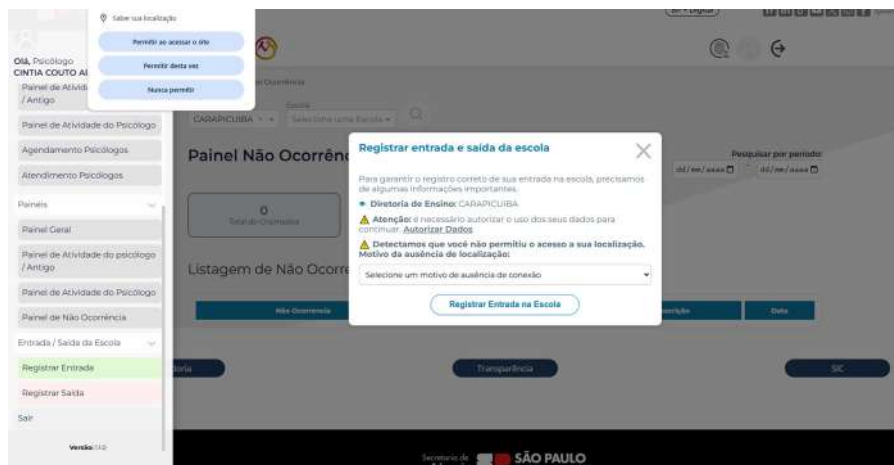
Saber sua localização

Permitir ao acessar o site

Permitir desta vez

Nunca permitir

Olá, Psicólogo
CINTIA COUTO A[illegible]

Painel de Ativid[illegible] / Antigo

Painel de Atividade do Psicólogo

Agendamento Psicólogos

Atendimento Psicólogos

Painéis

Painel Geral

Painel de Atividade do psicólogo / Antigo

Painel de Atividade do Psicólogo

Painel de Não Ocorrência

Entrada / Saída da Escola

Registrar Entrada

Registrar Saída

Sair

Versão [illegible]

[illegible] Ocorrência

CARAPICUIBA

Escola
Selecione uma Escola

Painel Não Ocorrên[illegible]

0
Total de Ocorrências

Listagem de Não Ocorre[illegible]

Não Ocorrência

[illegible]rição

Data

Pesquisar por período
dd/mm/aaaa
dd/mm/aaaa

Registrar entrada e saída da escola

Para garantir o registro correto de sua entrada na escola, precisamos de algumas informações importantes.

Diretoria de Ensino: CARAPICUIBA

Atenção: é necessário autorizar o uso dos seus dados para continuar. Autorizar Dados

Detectamos que você não permitiu o acesso a sua localização. Motivo da ausência de localização:

Selecione um motivo de ausência de conexão

Registrar Entrada na Escola

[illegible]oria

Transparência

SIC

Secretaria da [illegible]

SÃO PAULO